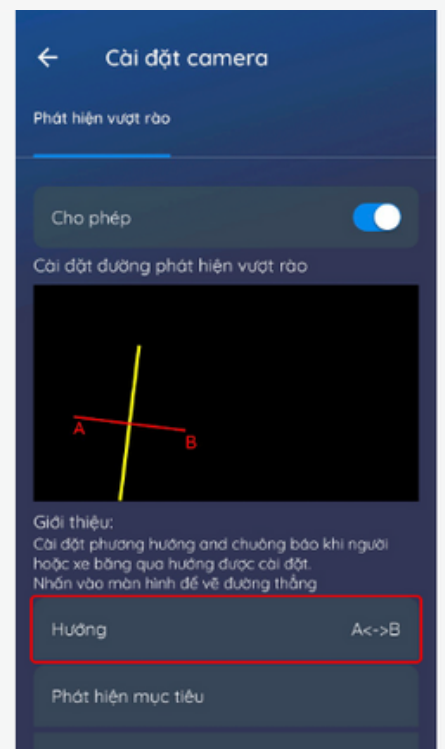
Cài đặt camera

Phát hiện vượt rào

Cho phép

Cài đặt đường phát hiện vượt rào

A

B

Giới thiệu:
Cài đặt phương hướng and chuông báo khi người hoặc xe băng qua hướng được cài đặt.
Nhấn vào màn hình để vẽ đường thẳng

Hướng A<->B

Phát hiện mục tiêu